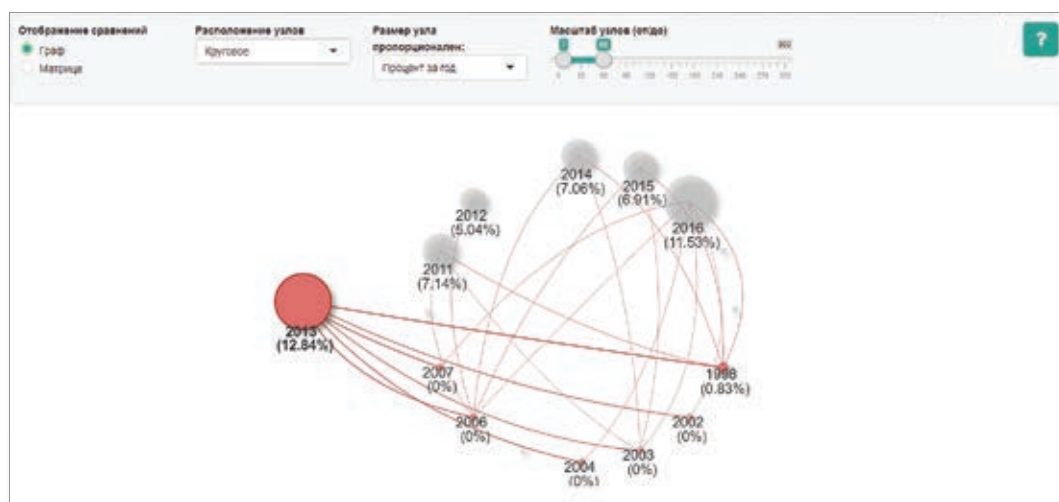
Отображение сравнений
Граф
Матрица

Расположение узлов
Круговое

Размер узла пропорционален:
Процент за год

Масштаб узлов (от/до)
0 60 300
0 30 60 90 120 150 180 210 240 270 300

?

2014 (7.06%)
2015 (6.91%)
2012 (5.04%)
2016 (11.53%)
2011 (7.14%)
2013 (12.84%)
2007 (0%)
1998 (0.83%)
2006 (0%)
2002 (0%)
2003 (0%)
2004 (0%)